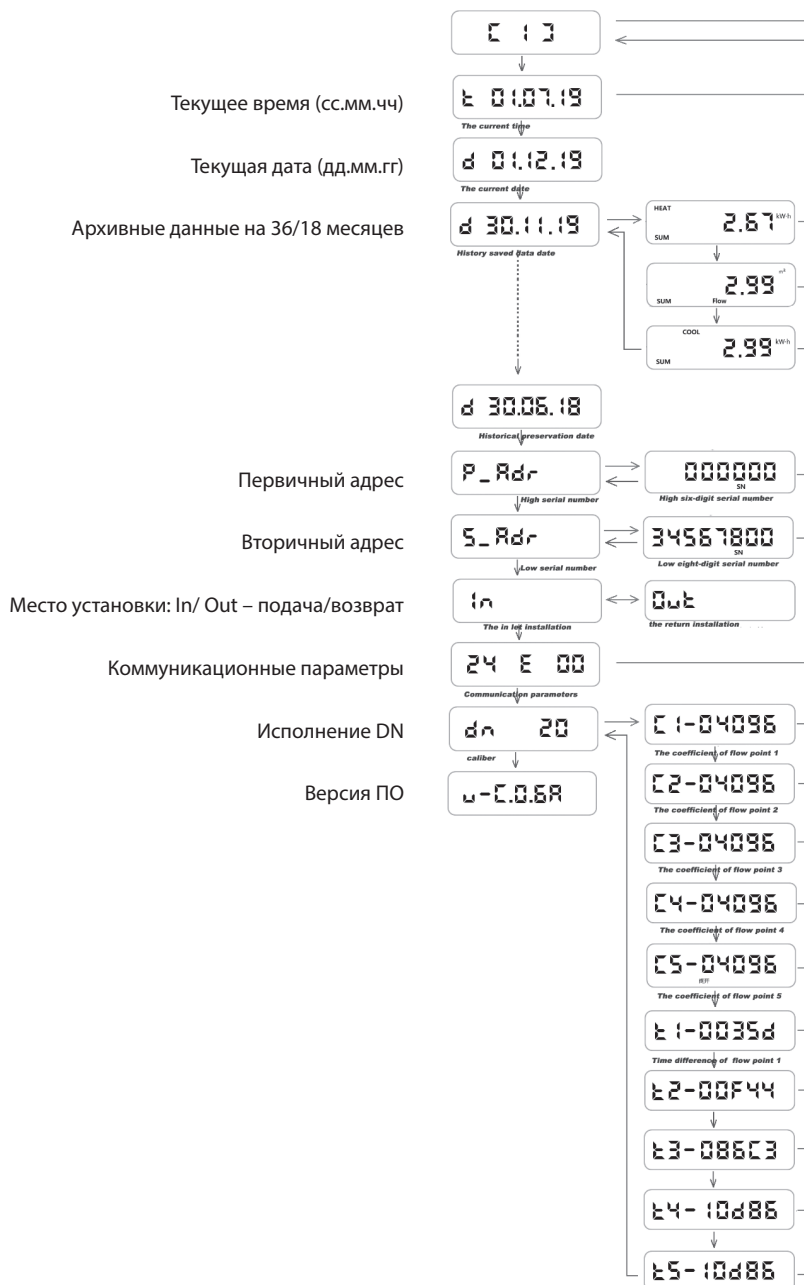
[ 1 ]

Текущее время (сс.мм.чч)

t 01.07.19

The current time

Текущая дата (дд.мм.гг)

d 01.12.19

The current date

Архивные данные на 36/18 месяцев

d 30.11.19

History saved data date

HEAT
SUM
2.67 kW·h

2.99 m³
SUM Flow

COOL
SUM
2.99 kW·h

d 30.06.18

Historical preservation date

Первичный адрес

P_Adr

High serial number

000000
SN

High six-digit serial number

Вторичный адрес

S_Adr

Low serial number

34567800
SN

Low eight-digit serial number

Место установки: In/ Out – подача/возврат

In

The in let installation

Out

the return installation

Коммуникационные параметры

24 E 00

Communication parameters

Исполнение DN

dn 20

caliber

Версия ПО

u-C.0.6A

C1-04096

The coefficient of flow point 1

C2-04096

The coefficient of flow point 2

C3-04096

The coefficient of flow point 3

C4-04096

The coefficient of flow point 4

C5-04096

The coefficient of flow point 5

t1-0035d

Time difference of flow point 1

t2-00F44

t3-086C3

t4-10d86

t5-10d86